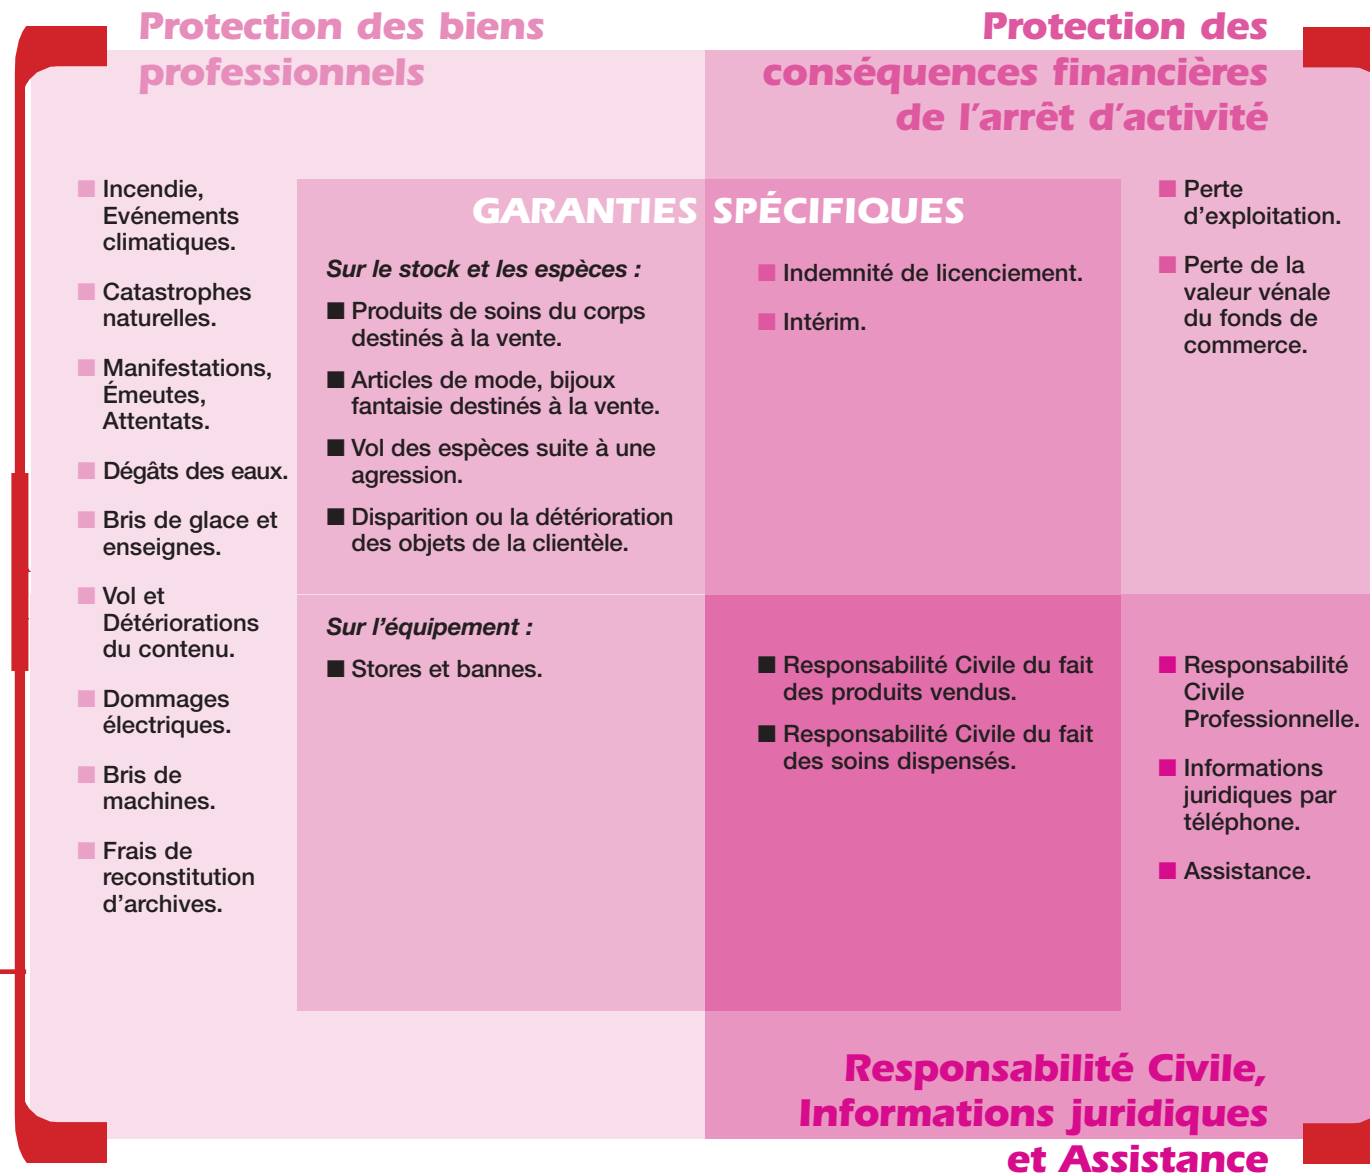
Protection des biens professionnels

Protection des conséquences financières de l'arrêt d'activité

■ Incendie, Evénements climatiques.

■ Catastrophes naturelles.

■ Manifestations, Émeutes, Attentats.

■ Dégâts des eaux.

■ Bris de glace et enseignes.

■ Vol et Détériorations du contenu.

■ Dommages électriques.

■ Bris de machines.

■ Frais de reconstitution d'archives.

GARANTIES SPÉCIFIQUES

*Sur le stock et les espèces :*

■ Produits de soins du corps destinés à la vente.

■ Articles de mode, bijoux fantaisie destinés à la vente.

■ Vol des espèces suite à une agression.

■ Disparition ou la détérioration des objets de la clientèle.

■ Indemnité de licenciement.

■ Intérim.

*Sur l'équipement :*

■ Stores et bannes.

■ Responsabilité Civile du fait des produits vendus.

■ Responsabilité Civile du fait des soins dispensés.

■ Perte d'exploitation.

■ Perte de la valeur vénale du fonds de commerce.

■ Responsabilité Civile Professionnelle.

■ Informations juridiques par téléphone.

■ Assistance.

Responsabilité Civile, Informations juridiques et Assistance